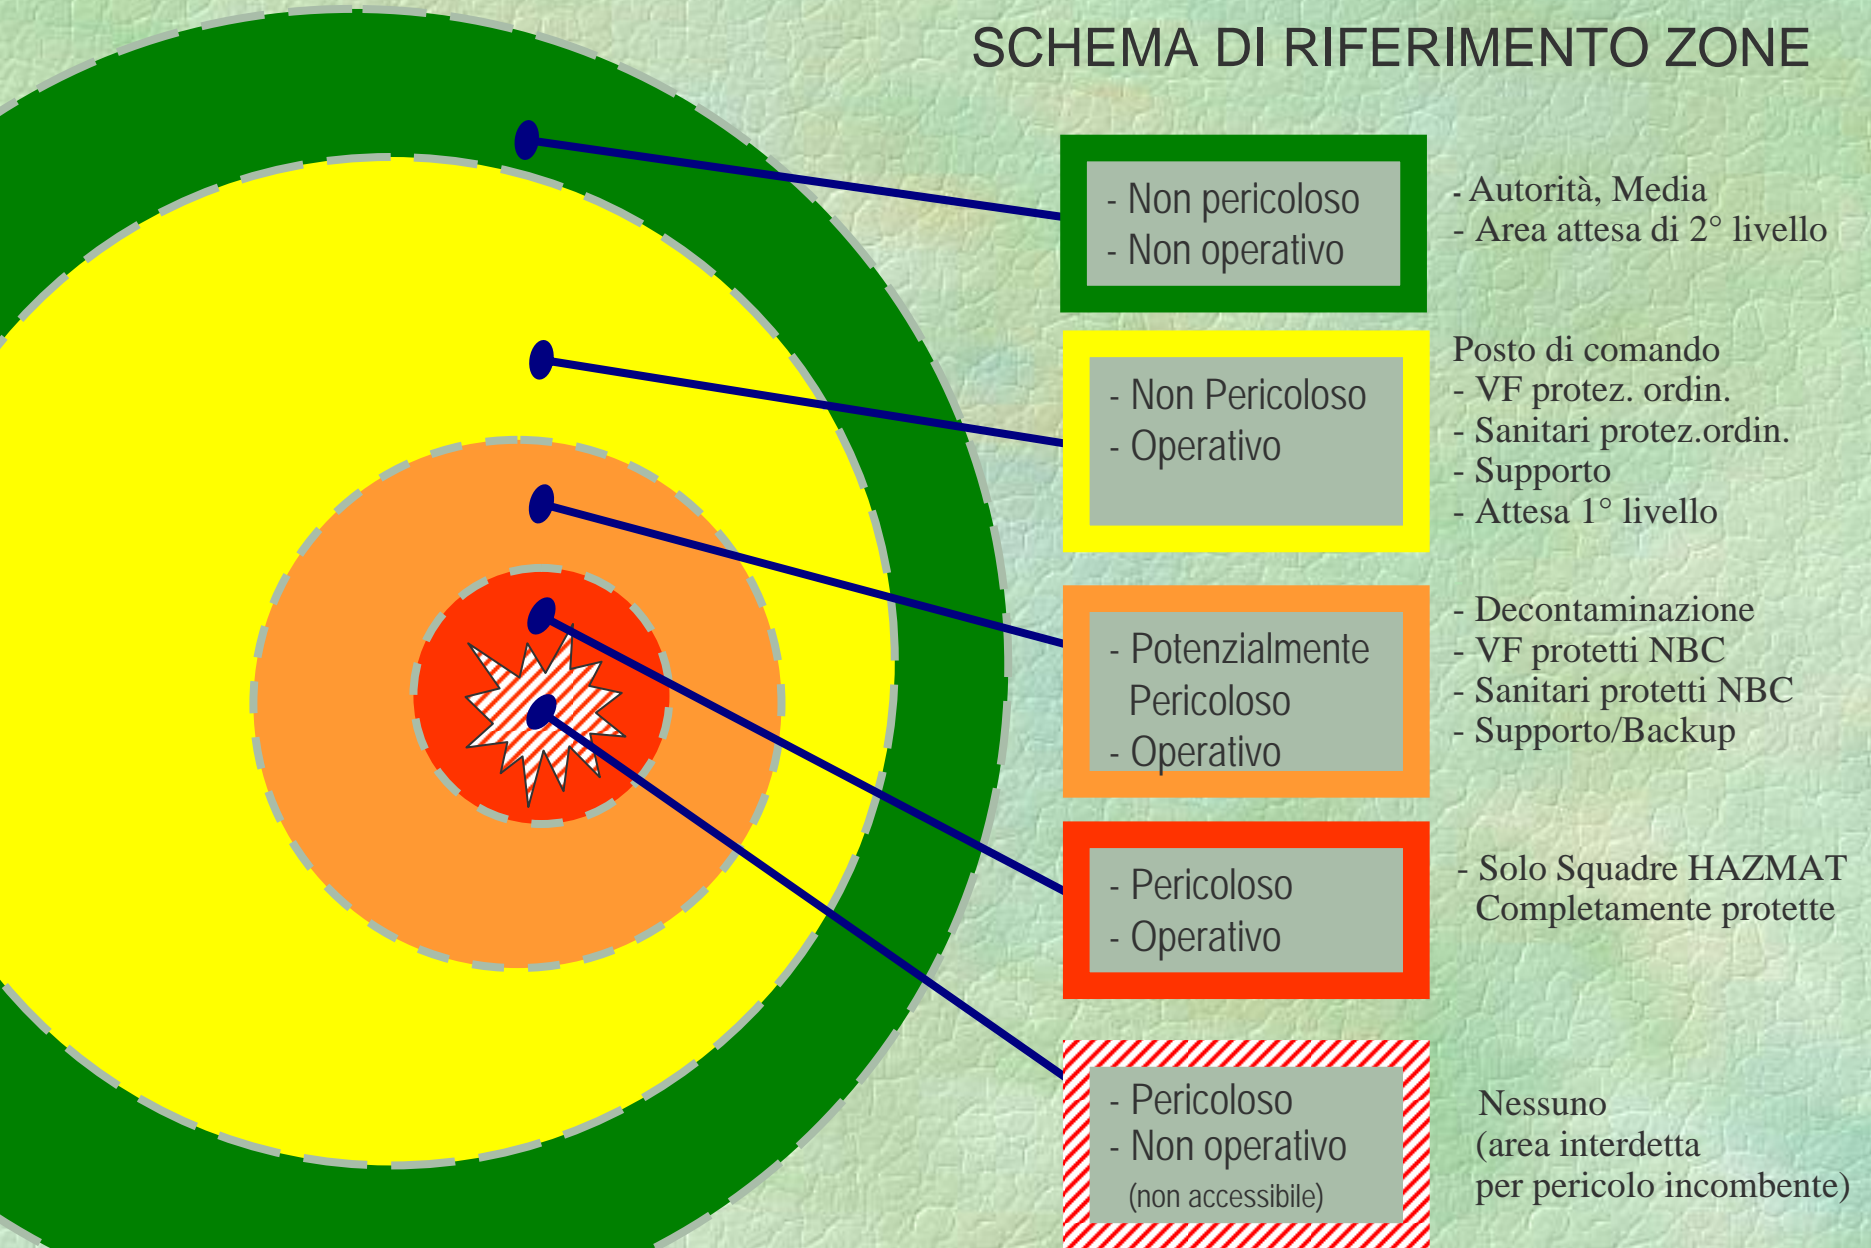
SCHEMA DI RIFERIMENTO ZONE

- Non pericoloso
- Non operativo

- Autorità, Media
- Area attesa di 2° livello

- Non Pericoloso
- Operativo

Posto di comando
- VF protez. ordin.
- Sanitari protez.ordin.
- Supporto
- Attesa 1° livello

- Potenzialmente Pericoloso
- Operativo

- Decontaminazione
- VF protetti NBC
- Sanitari protetti NBC
- Supporto/Backup

- Pericoloso
- Operativo

- Solo Squadre HAZMAT Completamente protette

- Pericoloso
- Non operativo
(non accessibile)

Nessuno
(area interdetta per pericolo incombente)